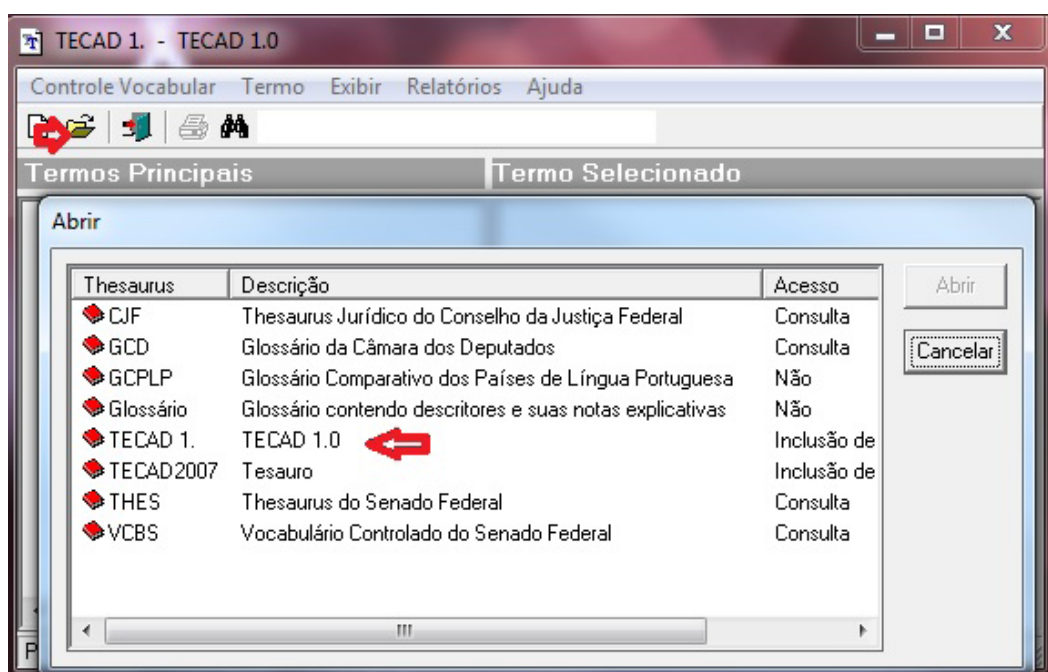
TECAD 1. - TECAD 1.0

Controle Vocabular Termo Exibir Relatórios Ajuda

Termos Principais | Termo Selecionado

Abrir

| Thesaurus | Descrição | Acesso |
|---|---|---|
| CJF | Thesaurus Jurídico do Conselho da Justiça Federal | Consulta |
| GCD | Glossário da Câmara dos Deputados | Consulta |
| GCPLP | Glossário Comparativo dos Países de Língua Portuguesa | Não |
| Glossário | Glossário contendo descritores e suas notas explicativas | Não |
| TECAD 1. | TECAD 1.0 | Inclusão de |
| TECAD2007 | Tesauro | Inclusão de |
| THES | Thesaurus do Senado Federal | Consulta |
| VCBS | Vocabulário Controlado do Senado Federal | Consulta |

Abrir

Cancelar

P